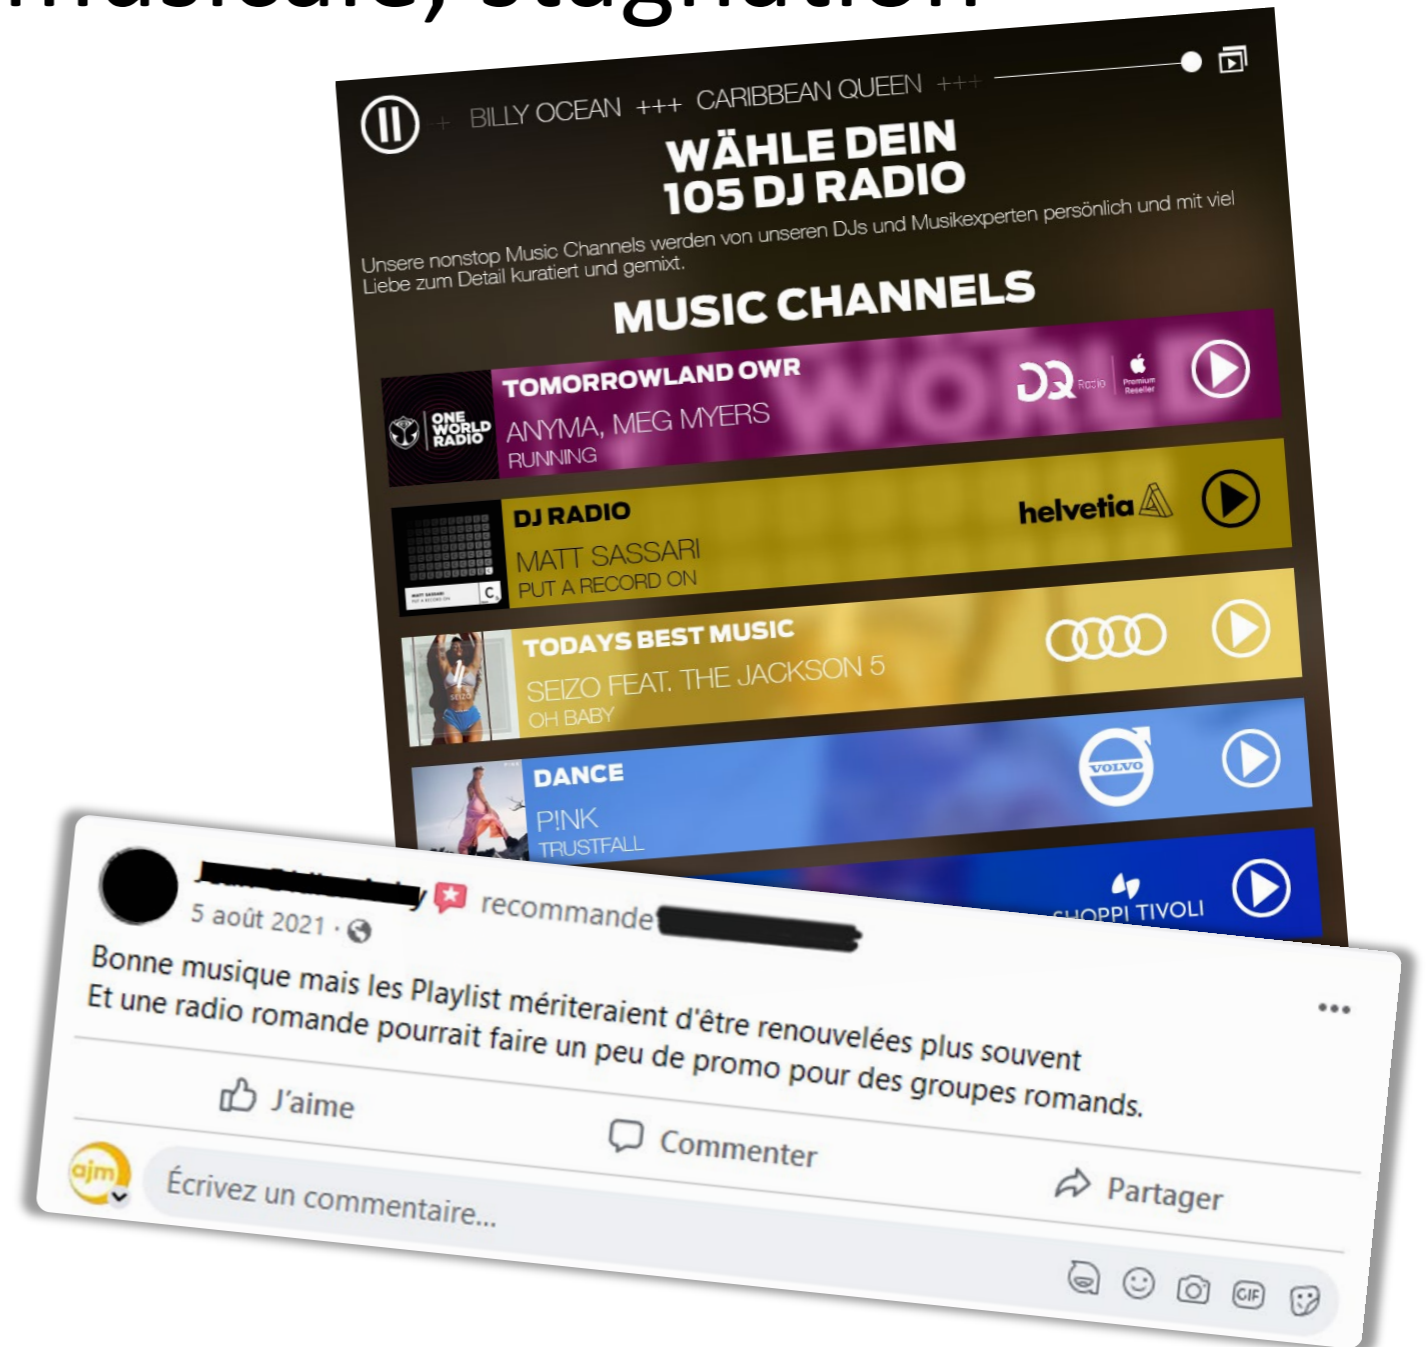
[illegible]

+ BILLY OCEAN +++ CARIBBEAN QUEEN +++

WÄHLE DEIN 105 DJ RADIO

Unsere nonstop Music Channels werden von unseren DJs und Musikexperten persönlich und mit viel Liebe zum Detail kuratiert und gemixt.

MUSIC CHANNELS

ONE WORLD RADIO

TOMORROWLAND OWR
ANYMA, MEG MYERS
RUNNING

Radio Premium Reseller

DJ RADIO
MATT SASSARI
PUT A RECORD ON

helvetia

TODAYS BEST MUSIC
SEIZO FEAT. THE JACKSON 5
OH BABY

DANCE
P!NK
TRUSTFALL

VOLVO

SHOPPI TIVOLI

recommande

5 août 2021 ·

Bonne musique mais les Playlist mériteraient d'être renouvelées plus souvent
Et une radio romande pourrait faire un peu de promo pour des groupes romands.

J'aime Commenter Partager

ajm

Écrivez un commentaire...

GIF